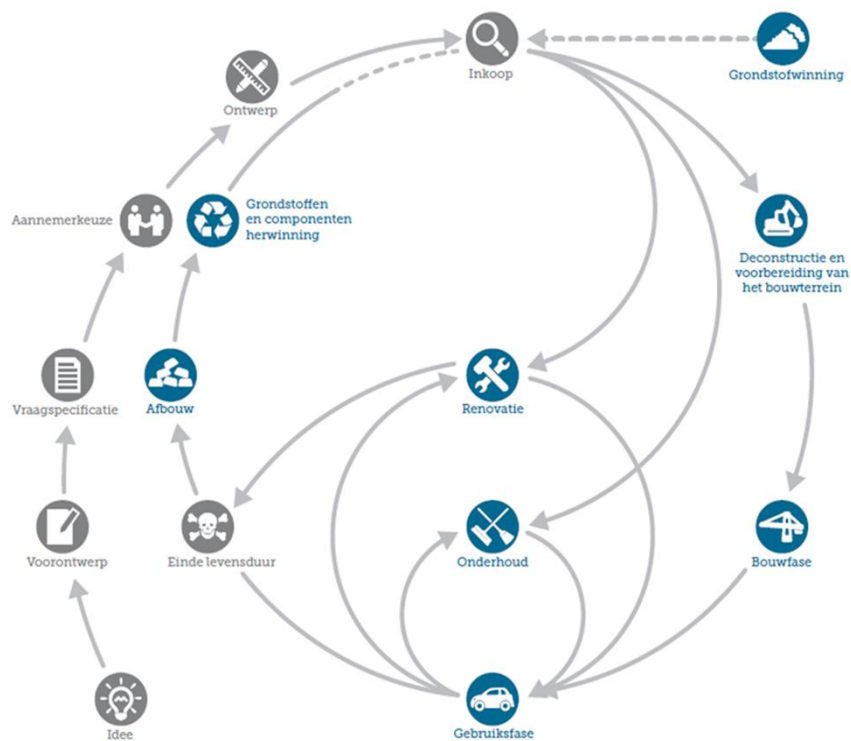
Inkoop

Grondstofwinning

Ontwerp

Aannemerkeuze

Grondstoffen en componenten herwinning

Deconstructie en voorbereiding van het bouwterrein

Vraagspecificatie

Afbouw

Renovatie

Voorontwerp

Einde levensduur

Onderhoud

Bouwfase

Idee

Gebruiksfase